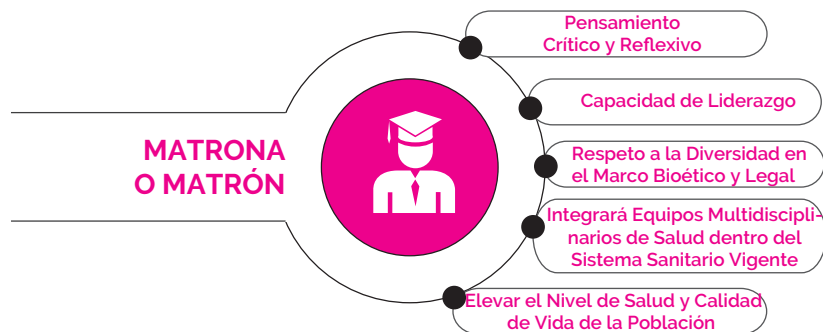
MATRONA O MATRÓN

Pensamiento Crítico y Reflexivo

Capacidad de Liderazgo

Respeto a la Diversidad en el Marco Bioético y Legal

Integrará Equipos Multidisciplinarios de Salud dentro del Sistema Sanitario Vigente

Elevar el Nivel de Salud y Calidad de Vida de la Población